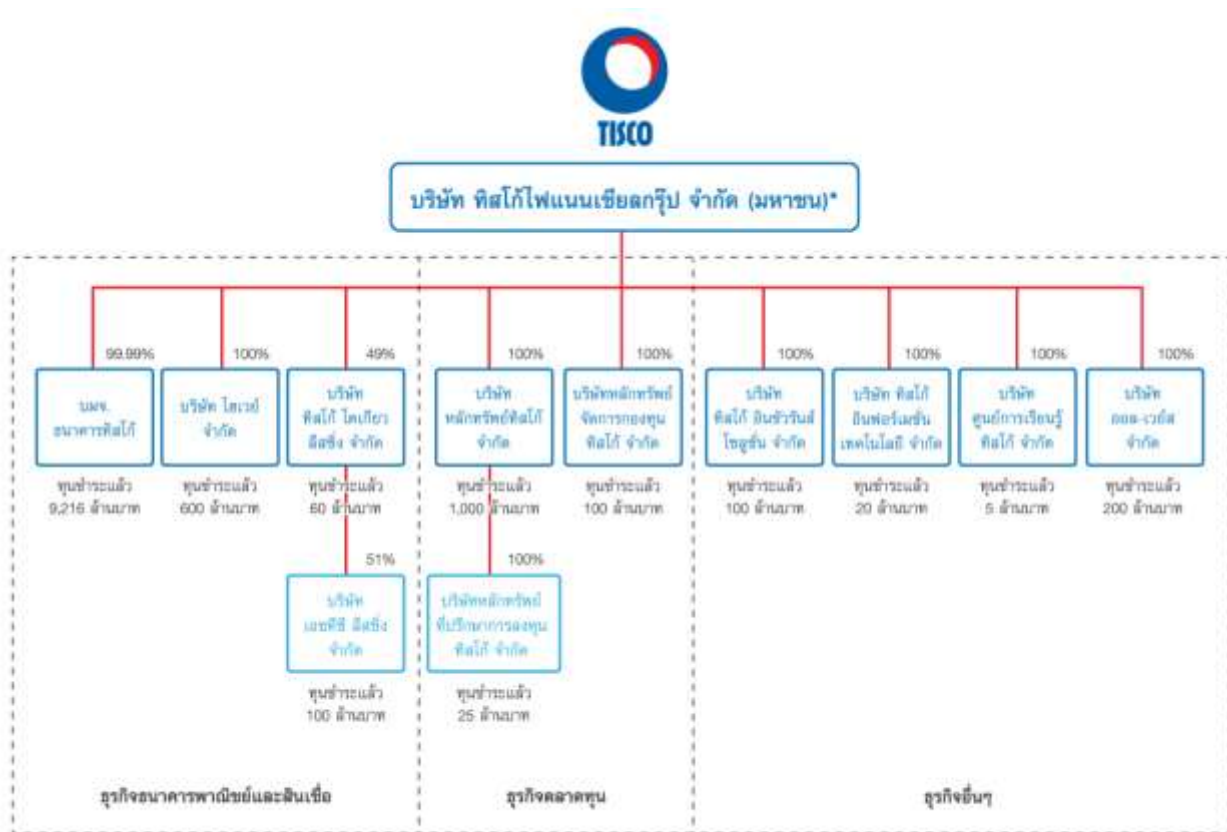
TISCO

บริษัท ทิสโก้ไฟแนนเชียลกรุ๊ป จำกัด (มหาชน)*

99.99%
บมจ. ธนาคารทิสโก้
ทุนชำระแล้ว 9,216 ล้านบาท

100%
บริษัท ไฮเวย์ จำกัด
ทุนชำระแล้ว 600 ล้านบาท

49%
บริษัท ทิสโก้ โตเกียว ลีสซิ่ง จำกัด
ทุนชำระแล้ว 60 ล้านบาท

51%
บริษัท เอชทีซี ลีสซิ่ง จำกัด
ทุนชำระแล้ว 100 ล้านบาท

100%
บริษัท หลักทรัพย์ทิสโก้ จำกัด
ทุนชำระแล้ว 1,000 ล้านบาท

100%
บริษัทหลักทรัพย์ที่ปรึกษาการลงทุน ทิสโก้ จำกัด
ทุนชำระแล้ว 25 ล้านบาท

100%
บริษัทหลักทรัพย์จัดการกองทุน ทิสโก้ จำกัด
ทุนชำระแล้ว 100 ล้านบาท

100%
บริษัท ทิสโก้ อินชัวรันส์ โซลูชั่น จำกัด
ทุนชำระแล้ว 100 ล้านบาท

100%
บริษัท ทิสโก้ อินฟอร์เมชั่น เทคโนโลยี จำกัด
ทุนชำระแล้ว 20 ล้านบาท

100%
บริษัท ศูนย์การเรียนรู้ทิสโก้ จำกัด
ทุนชำระแล้ว 5 ล้านบาท

100%
บริษัท ออล-เวย์ส จำกัด
ทุนชำระแล้ว 200 ล้านบาท

ธุรกิจธนาคารพาณิชย์และสินเชื่อ

ธุรกิจตลาดทุน

ธุรกิจอื่นๆ